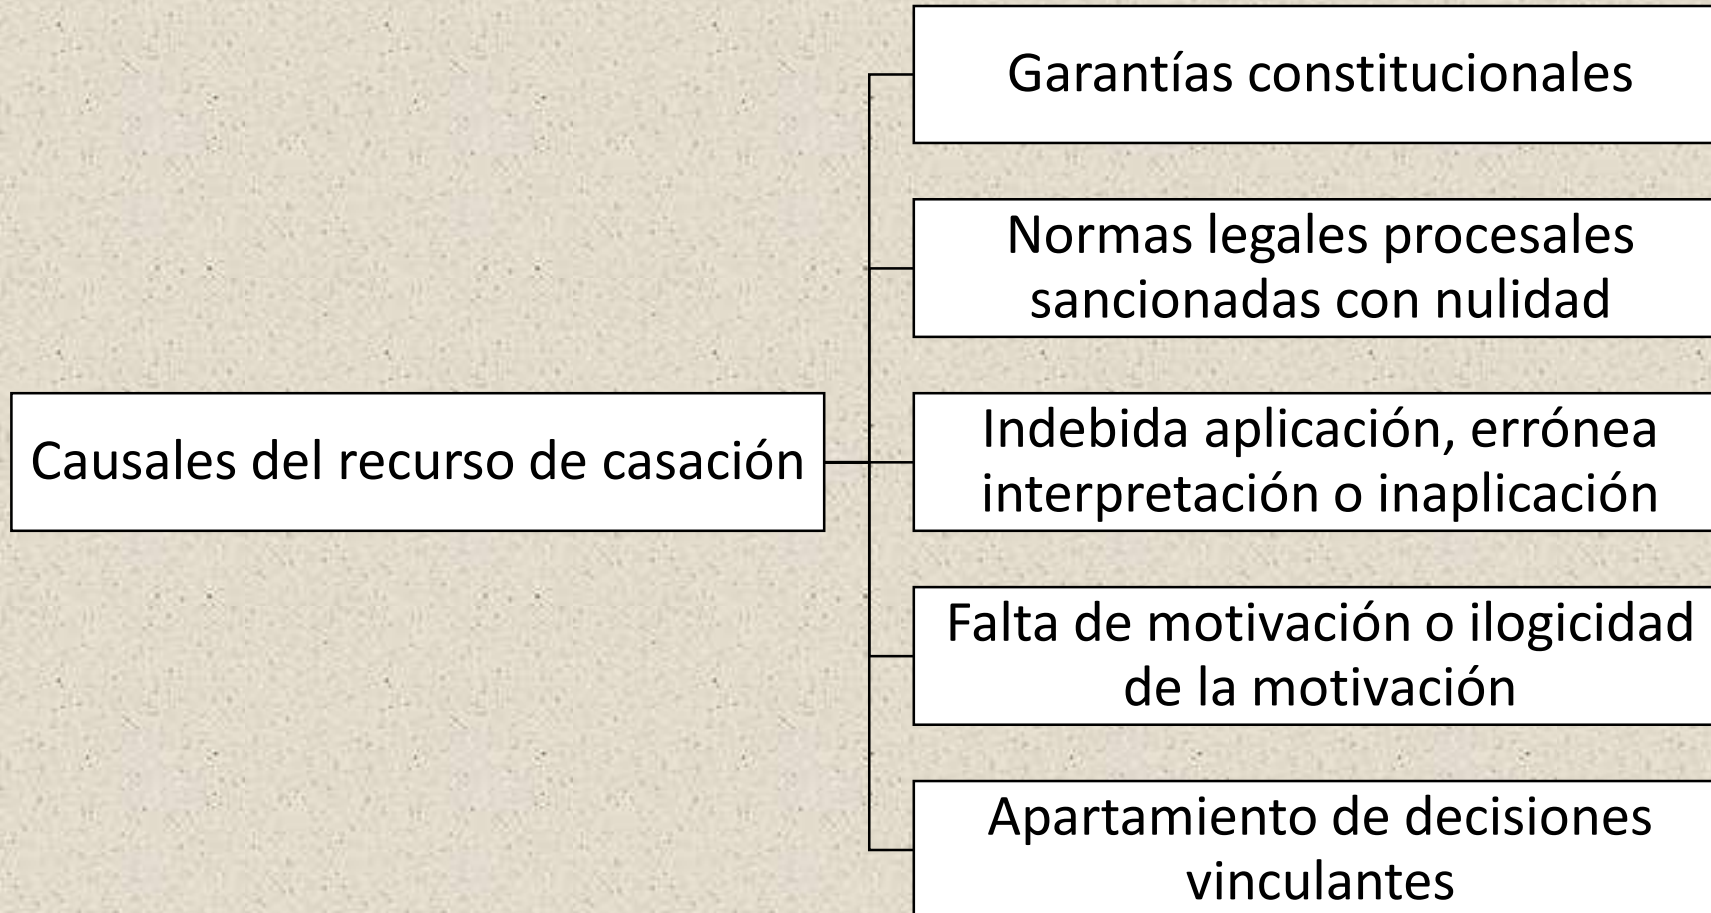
Causales del recurso de casación

Garantías constitucionales

Normas legales procesales sancionadas con nulidad

Indebida aplicación, errónea interpretación o inaplicación

Falta de motivación o ilogicidad de la motivación

Apartamiento de decisiones vinculantes